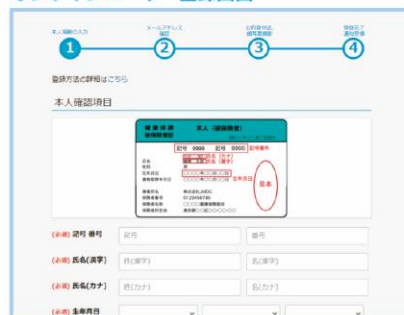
本人情報の入力
1
メールアドレス確認
2
お申込内容確認画面
3
登録完了通知受信
4

登録方法の詳細はこちら

本人確認項目

健康保険 被保険者証
本人（被保険者）
記号 0000 記号 0000 記号番号
氏名
性別
生年月日
資格取得年月日
氏名（カナ）
氏名（漢字）
生年月日
見本
事業所名称
保険者番号
保険者名称
保険者所在地

(必須) 記号 番号 記号 番号
(必須) 氏名(漢字) 姓(漢字) 名(漢字)
(必須) 氏名(カナ) 姓(カナ) 名(カナ)
(必須) 生年月日